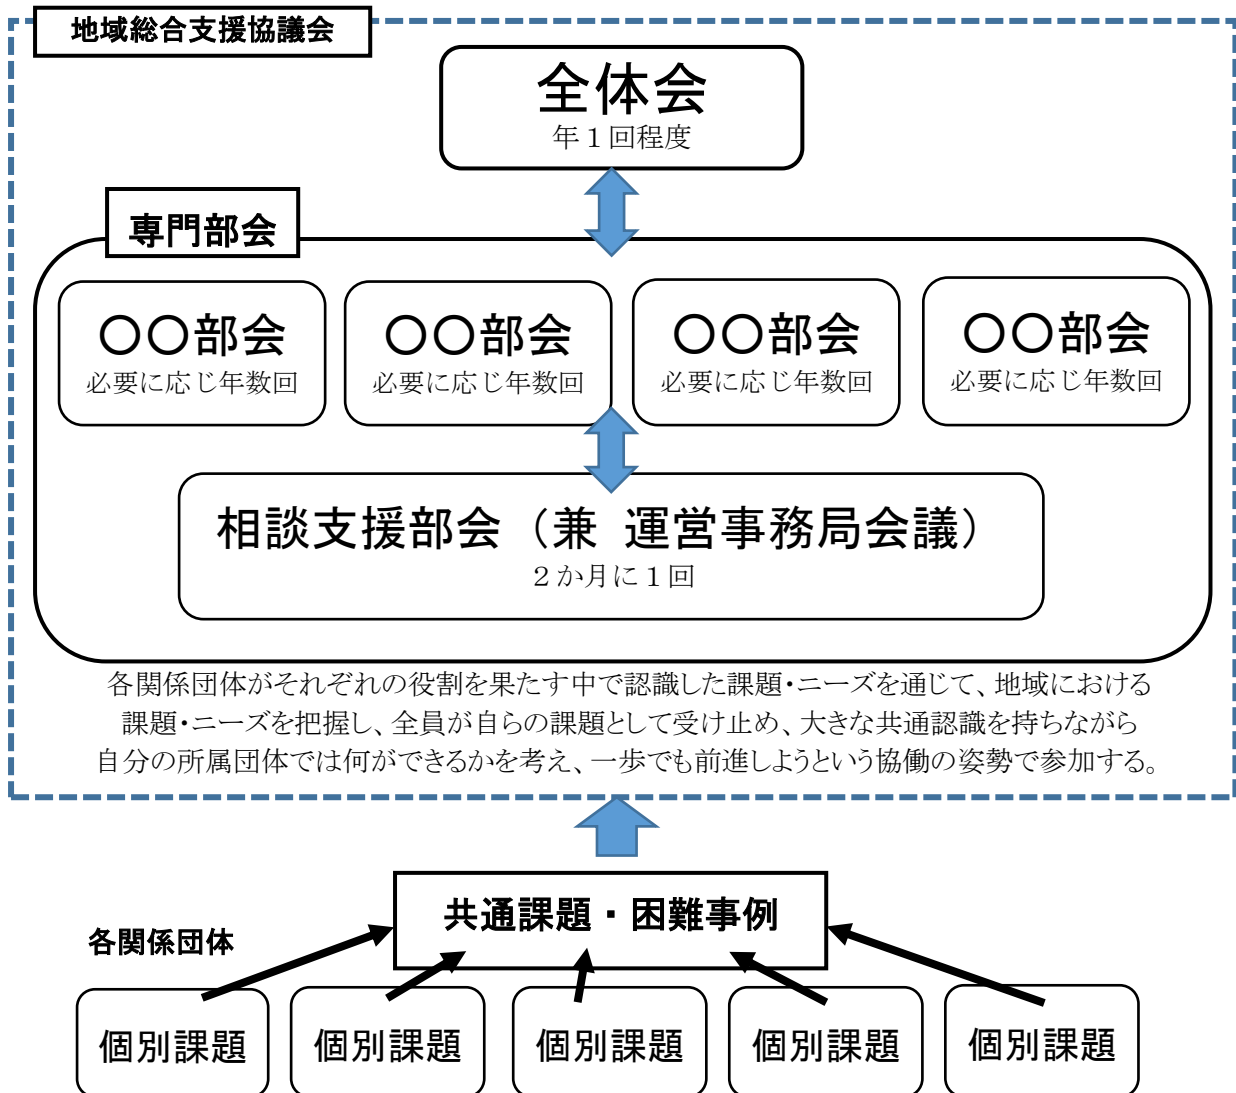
地域総合支援協議会

全体会
年１回程度

専門部会

〇〇部会
必要に応じ年数回

〇〇部会
必要に応じ年数回

〇〇部会
必要に応じ年数回

〇〇部会
必要に応じ年数回

相談支援部会（兼　運営事務局会議）
２か月に１回

各関係団体がそれぞれの役割を果たす中で認識した課題・ニーズを通じて、地域における課題・ニーズを把握し、全員が自らの課題として受け止め、大きな共通認識を持ちながら自分の所属団体では何ができるかを考え、一歩でも前進しようという協働の姿勢で参加する。

共通課題・困難事例

各関係団体

個別課題

個別課題

個別課題

個別課題

個別課題